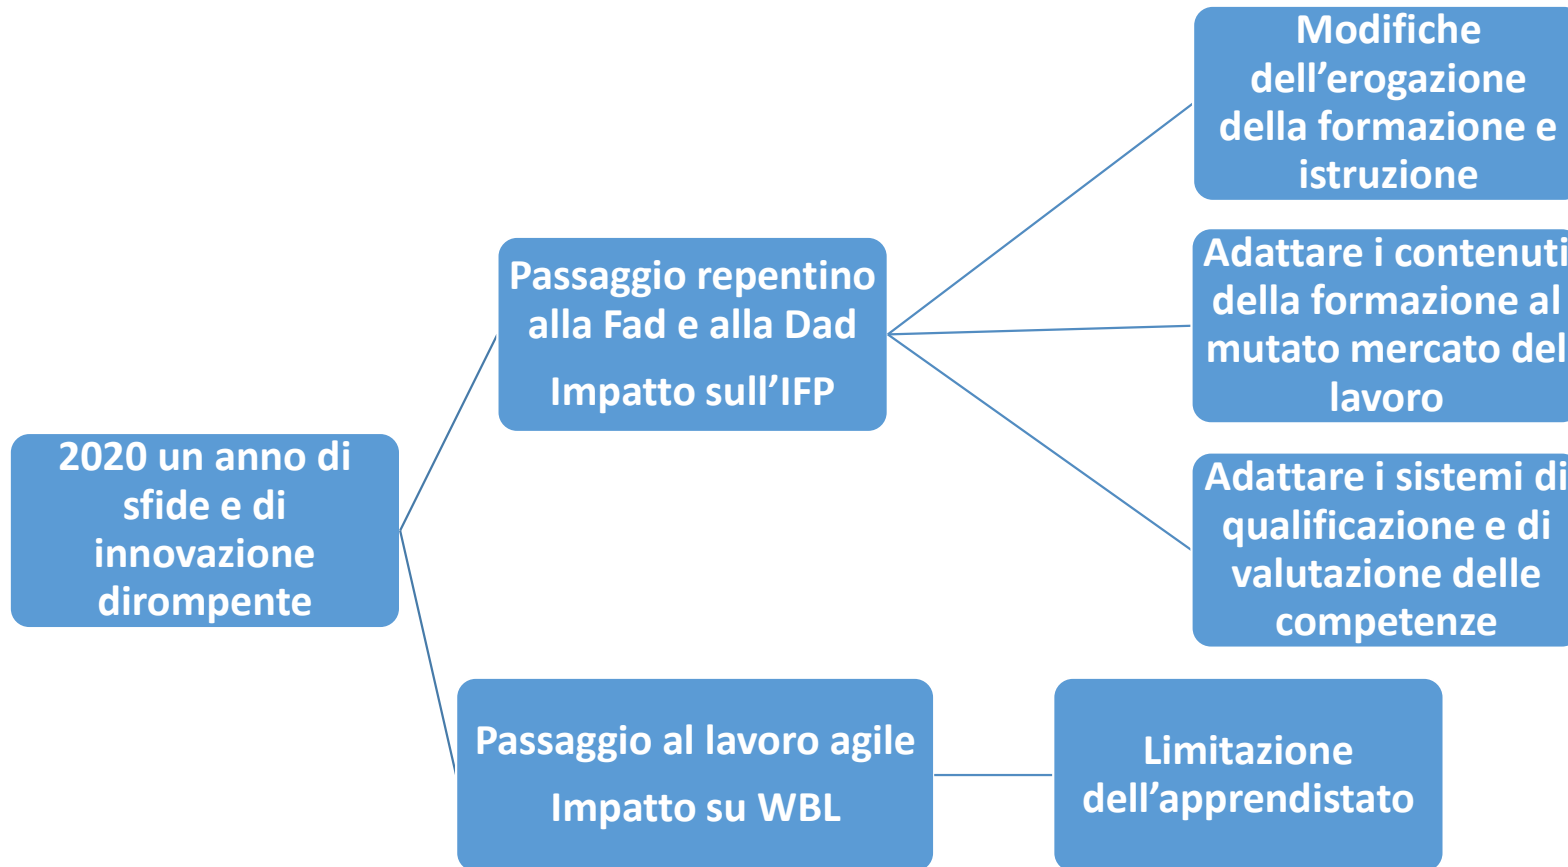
2020 un anno di sfide e di innovazione dirompente

Passaggio repentino alla Fad e alla Dad

Impatto sull'IFP

Modifiche dell'erogazione della formazione e istruzione

Adattare i contenuti della formazione al mutato mercato del lavoro

Adattare i sistemi di qualificazione e di valutazione delle competenze

Passaggio al lavoro agile

Impatto su WBL

Limitazione dell'apprendistato